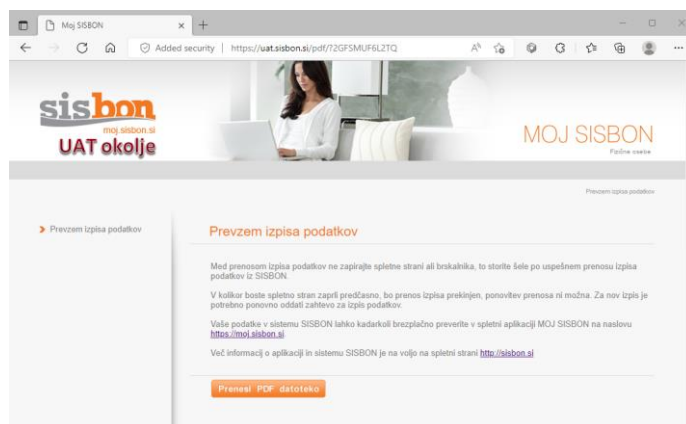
Moj SISBON

Added security | https://uat.sisbon.si/pdf/72GFSMUF6L2TQ

sisbon
moj.sisbon.si
UAT okolje

MOJ SISBON
Fizične osebe

Prevzem izpisa podatkov

Prevzem izpisa podatkov

Prevzem izpisa podatkov

Med prenosom izpisa podatkov ne zapirajte spletne strani ali brskalnika, to storite šele po uspešnem prenosu izpisa podatkov iz SISBON.

V kolikor boste spletno stran zaprli predčasno, bo prenos izpisa prekinjen, ponovitev prenosa ni možna. Za nov izpis je potrebno ponovno oddati zahtevo za izpis podatkov.

Vaše podatke v sistemu SISBON lahko kadarkoli brezplačno preverite v spletni aplikaciji MOJ SISBON na naslovu https://moj.sisbon.si.

Več informacij o aplikaciji in sistemu SISBON je na voljo na spletni strani http://sisbon.si

Prenesi PDF datoteko